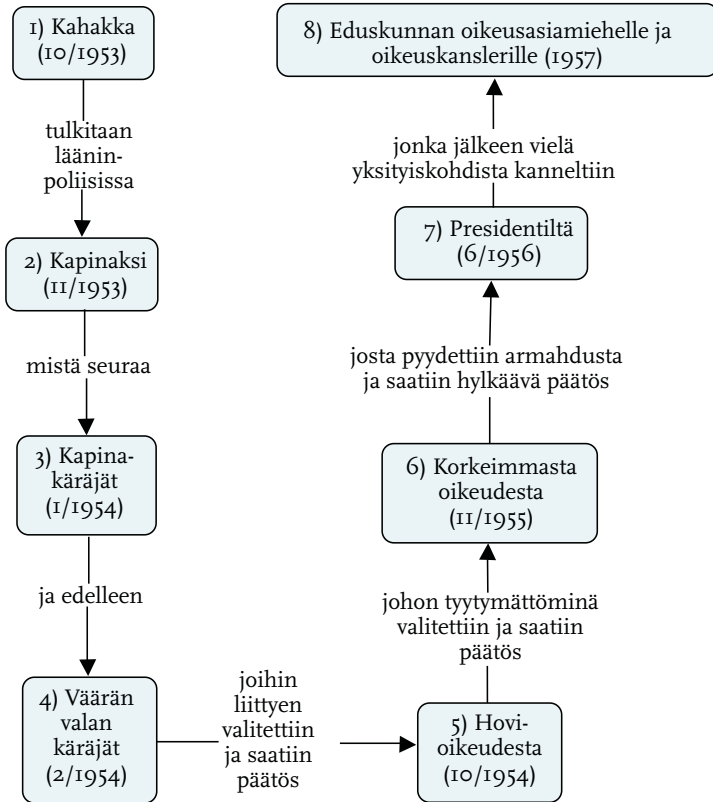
1) Kahakka (10/1953)

tulkitaan läänin-poliisissa

2) Kapinaksi (11/1953)

mistä seuraa

3) Kapina-käräjät (1/1954)

ja edelleen

4) Väärän valan käräjät (2/1954)

joihin liittyen valitettiin ja saatiin päätös

5) Hovi-oikeudesta (10/1954)

johon tyytymättöminä valitettiin ja saatiin päätös

6) Korkeimmasta oikeudesta (11/1955)

josta pyydettiin armahdusta ja saatiin hylkäävä päätös

7) Presidentiltä (6/1956)

jonka jälkeen vielä yksityiskohdista kanneltiin

8) Eduskunnan oikeusasiamiehelle ja oikeuskanslerille (1957)